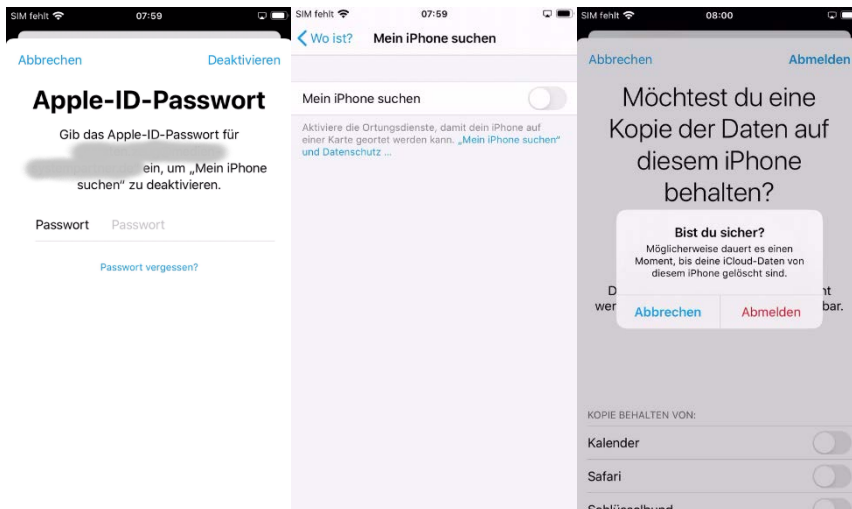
SIM fehlt 07:59

Abbrechen Deaktivieren

Apple-ID-Passwort

Gib das Apple-ID-Passwort für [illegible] ein, um „Mein iPhone suchen“ zu deaktivieren.

Passwort Passwort

Passwort vergessen?

SIM fehlt 07:59

Wo ist? Mein iPhone suchen

Mein iPhone suchen

Aktiviere die Ortungsdienste, damit dein iPhone auf einer Karte geortet werden kann. „Mein iPhone suchen“ und Datenschutz …

SIM fehlt 08:00

Abbrechen Abmelden

Möchtest du eine Kopie der Daten auf diesem iPhone behalten?

D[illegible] nt wer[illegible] bar.

Bist du sicher?

Möglicherweise dauert es einen Moment, bis deine iCloud-Daten von diesem iPhone gelöscht sind.

Abbrechen Abmelden

KOPIE BEHALTEN VON:

Kalender

Safari

Schlüsselbund